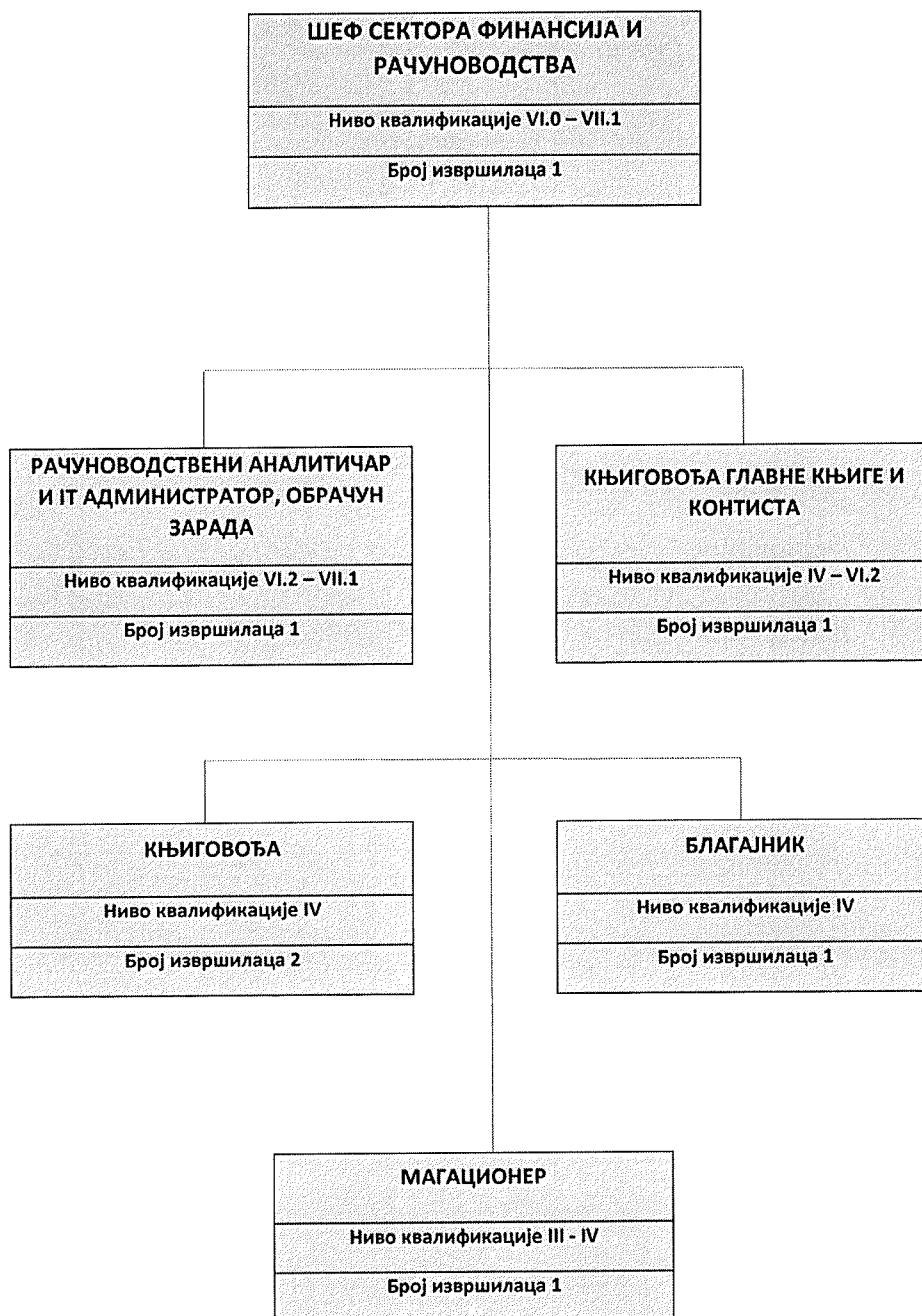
ШЕФ СЕКТОРА ФИНАНСИЈА И РАЧУНОВОДСТВА

Ниво квалификације VI.0 – VII.1

Број извршилаца 1

РАЧУНОВОДСТВЕНИ АНАЛИТИЧАР И IT АДМИНИСТРАТОР, ОБРАЧУН ЗАРАДА

Ниво квалификације VI.2 – VII.1

Број извршилаца 1

КЊИГОВОЂА ГЛАВНЕ КЊИГЕ И КОНТИСТА

Ниво квалификације IV – VI.2

Број извршилаца 1

КЊИГОВОЂА

Ниво квалификације IV

Број извршилаца 2

БЛАГАЈНИК

Ниво квалификације IV

Број извршилаца 1

МАГАЦИОНЕР

Ниво квалификације III - IV

Број извршилаца 1